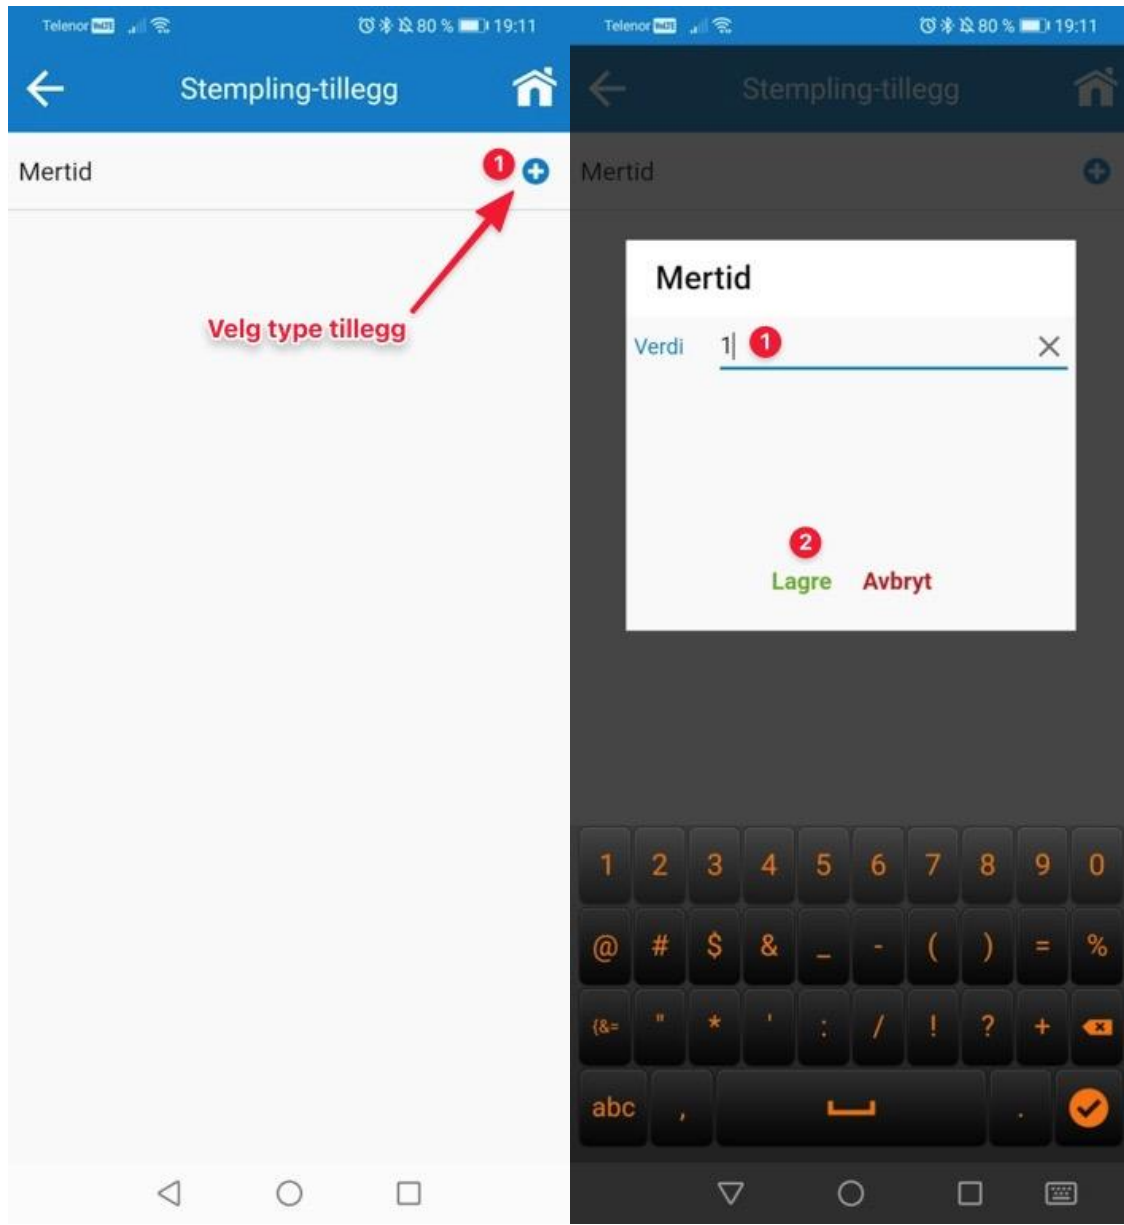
Telenor 80 % 19:11

Stempling-tillegg

Mertid 1

Velg type tillegg

Telenor 80 % 19:11

Stempling-tillegg

Mertid

Mertid

Verdi 1 1

2

Lagre Avbryt

1 2 3 4 5 6 7 8 9 0

@ # $ & _ - ( ) = %

{&= " * ' : / ! ? +

abc , .